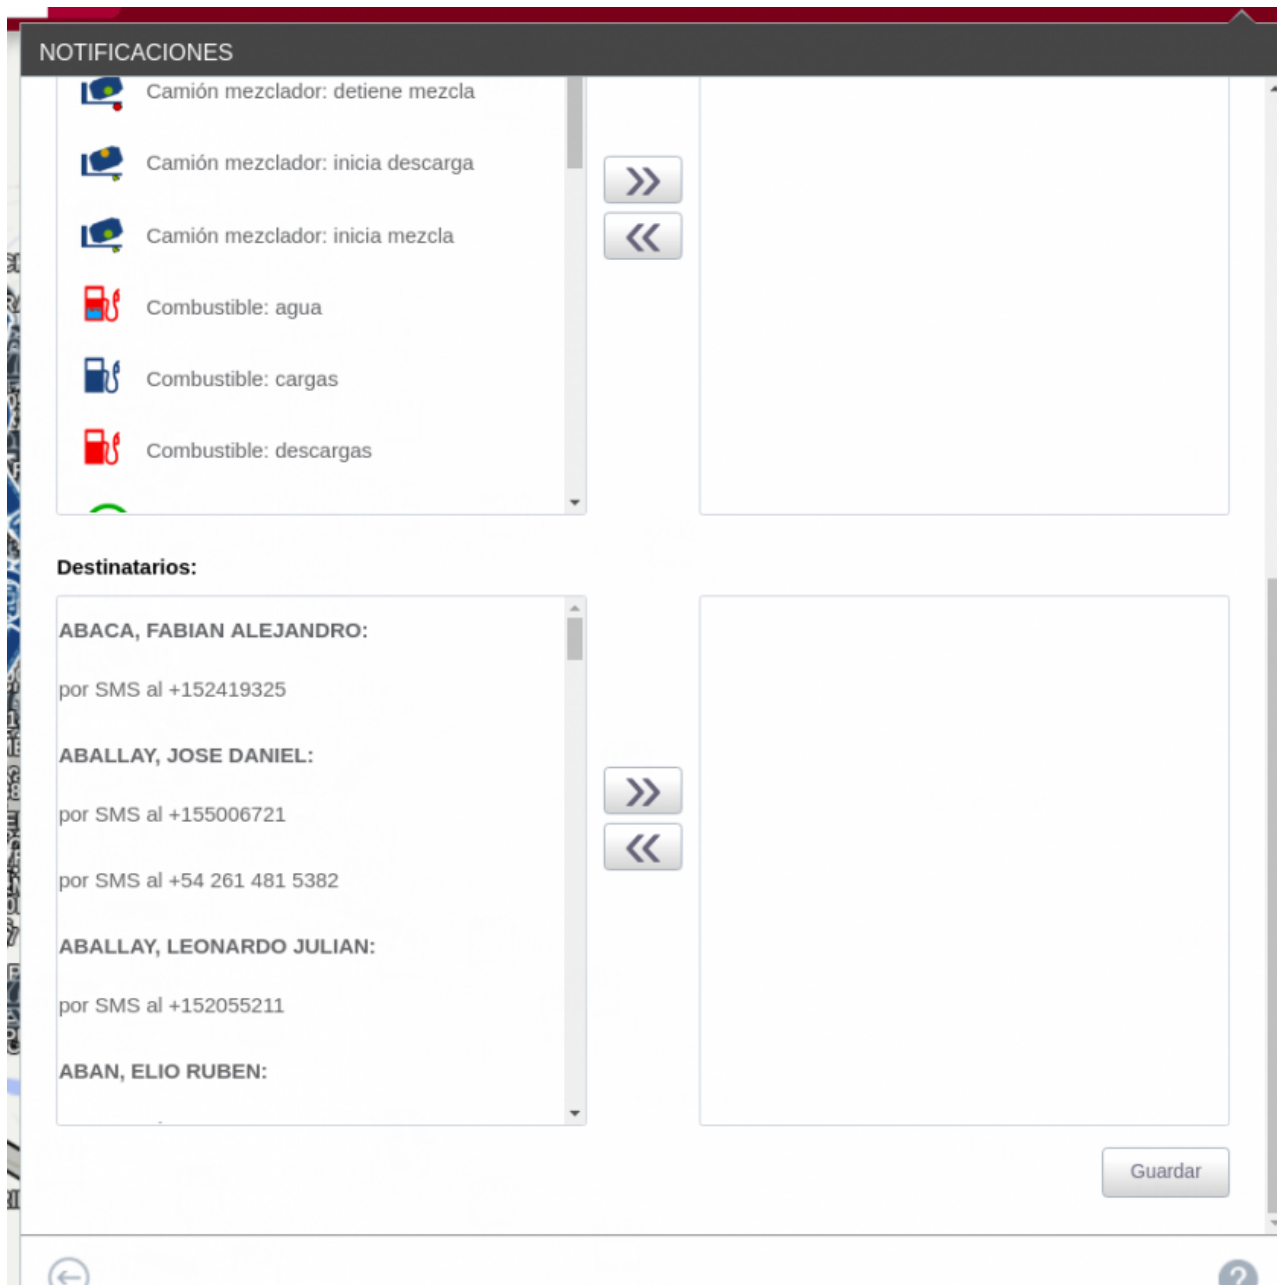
NOTIFICACIONES

Camión mezclador: detiene mezcla

Camión mezclador: inicia descarga

Camión mezclador: inicia mezcla

Combustible: agua

Combustible: cargas

Combustible: descargas

»
«

Destinatarios:

ABACA, FABIAN ALEJANDRO:

por SMS al +152419325

ABALLAY, JOSE DANIEL:

por SMS al +155006721

por SMS al +54 261 481 5382

ABALLAY, LEONARDO JULIAN:

por SMS al +152055211

ABAN, ELIO RUBEN:

»
«

Guardar